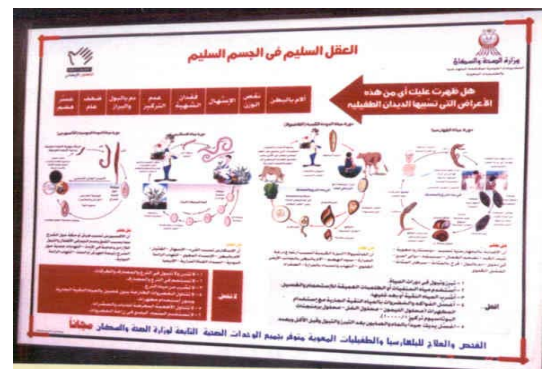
العقل السليم في الجسم السليم

وزارة الصحة والسكان

هل ظهرت عليك أي من هذه الأعراض التي تسببها الديدان الطفيلية

آلام بالبطن

نقص الوزن

الإسهال

فقدان الشهية

عدم التركيز

دم بالبول والبراز

ضعف عام

حسر عام

لا تنسى

الحل

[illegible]

الفحص والعلاج للبلهارسيا والطفيليات المعوية متوفر بجميع الوحدات الصحية التابعة لوزارة الصحة والسكان مجاناً